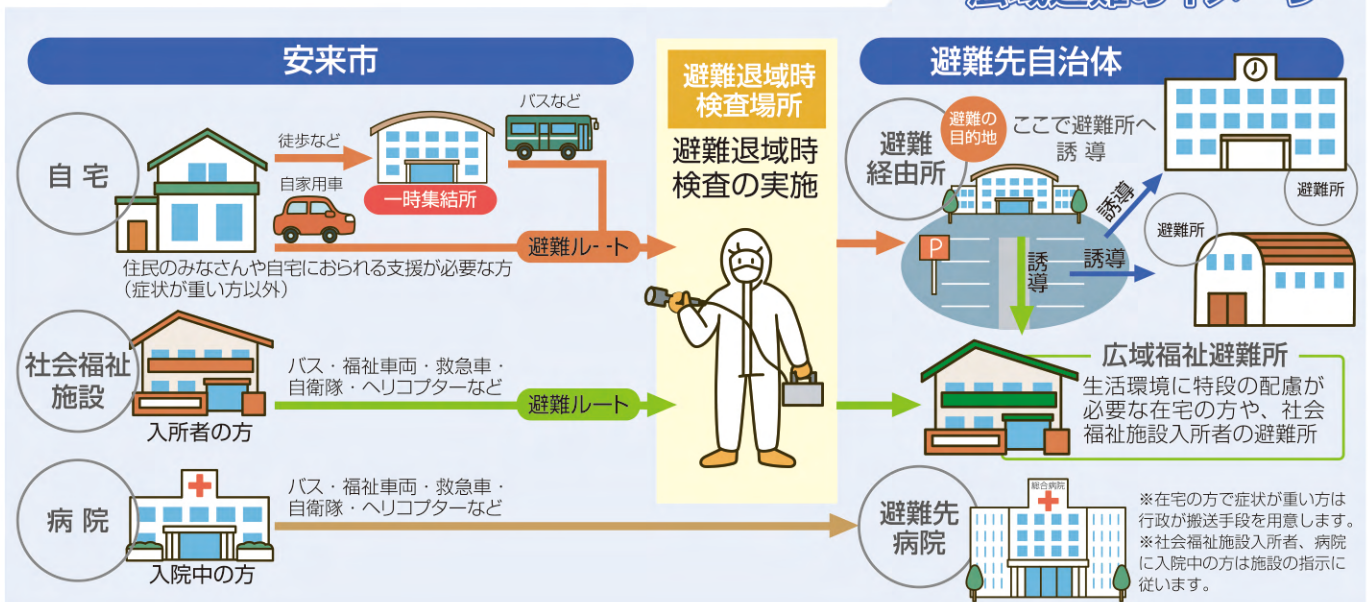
安来市

避難退域時検査場所

避難先自治体

自宅

徒歩など

バスなど

自家用車

一時集結所

避難ルート

住民のみなさんや自宅におられる支援が必要な方（症状が重い方以外）

避難退域時検査の実施

避難経由所

避難の目的地

ここで避難所へ誘導

誘導

避難所

避難所

誘導

誘導

社会福祉施設

入所者の方

バス・福祉車両・救急車・自衛隊・ヘリコプターなど

避難ルート

広域福祉避難所

生活環境に特段の配慮が必要な在宅の方や、社会福祉施設入所者の避難所

病院

入院中の方

バス・福祉車両・救急車・自衛隊・ヘリコプターなど

避難先病院

総合病院

※在宅の方で症状が重い方は行政が搬送手段を用意します。
※社会福祉施設入所者、病院に入院中の方は施設の指示に従います。